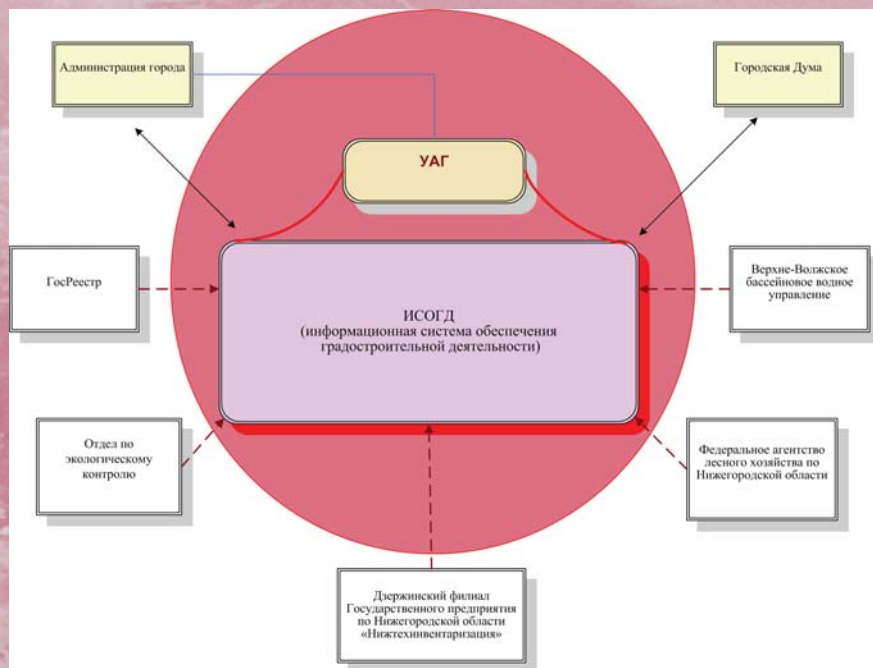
Администрация города

Городская Дума

УАГ

ГосРеестр

ИСОГД
(информационная система обеспечения градостроительной деятельности)

Верхне-Волжское бассейновое водное управление

Отдел по экологическому контролю

Федеральное агентство лесного хозяйства по Нижегородской области

Дзержинский филиал Государственного предприятия по Нижегородской области «Нижтехинвентаризация»